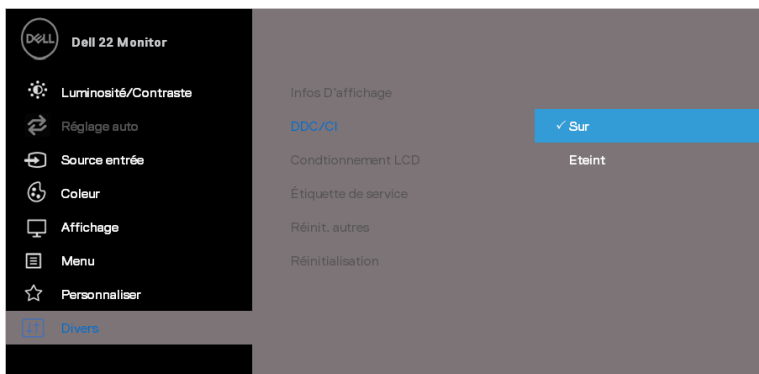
DELL
Dell 22 Monitor

Luminosité/Contraste
Réglage auto
Source entrée
Coleur
Affichage
Menu
Personnaliser
Divers

Infos D'affichage
DDC/CI
Conditionnement LCD
Étiquette de service
Réinit. autres
Réinitialisation

✓ Sur
Eteint